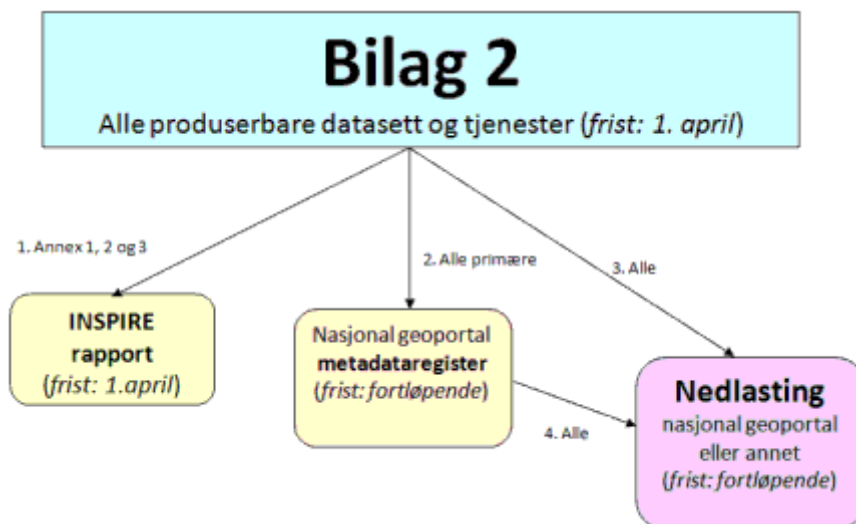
Bilag 2

Alle produserbare datasett og tjenester (*frist: 1. april*)

1. Annex 1, 2 og 3

2. Alle primære

3. Alle

INSPIRE rapport (*frist: 1.april*)

Nasjonal geoportal **metadataregister** (*frist: fortløpende*)

4. Alle

Nedlasting nasjonal geoportal eller annet (*frist: fortløpende*)